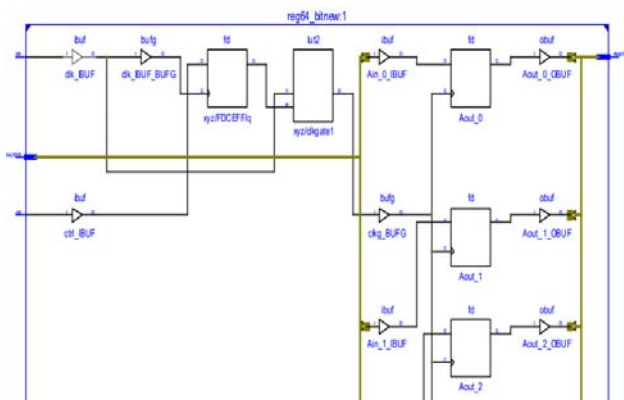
reg64_bitnew:1

ibuf
clk_BUF

bufg
clk_BUF_BUFG

fd
xyz/FDCEFFlq

lut2
xyz/clkgate1

ibuf
Ain_0_IBUF

fd
Aout_0

obuf
Aout_0_OBUF

ibuf
ctrl_IBUF

bufg
clkg_BUFG

fd
Aout_1

obuf
Aout_1_OBUF

ibuf
Ain_1_IBUF

fd
Aout_2

obuf
Aout_2_OBUF